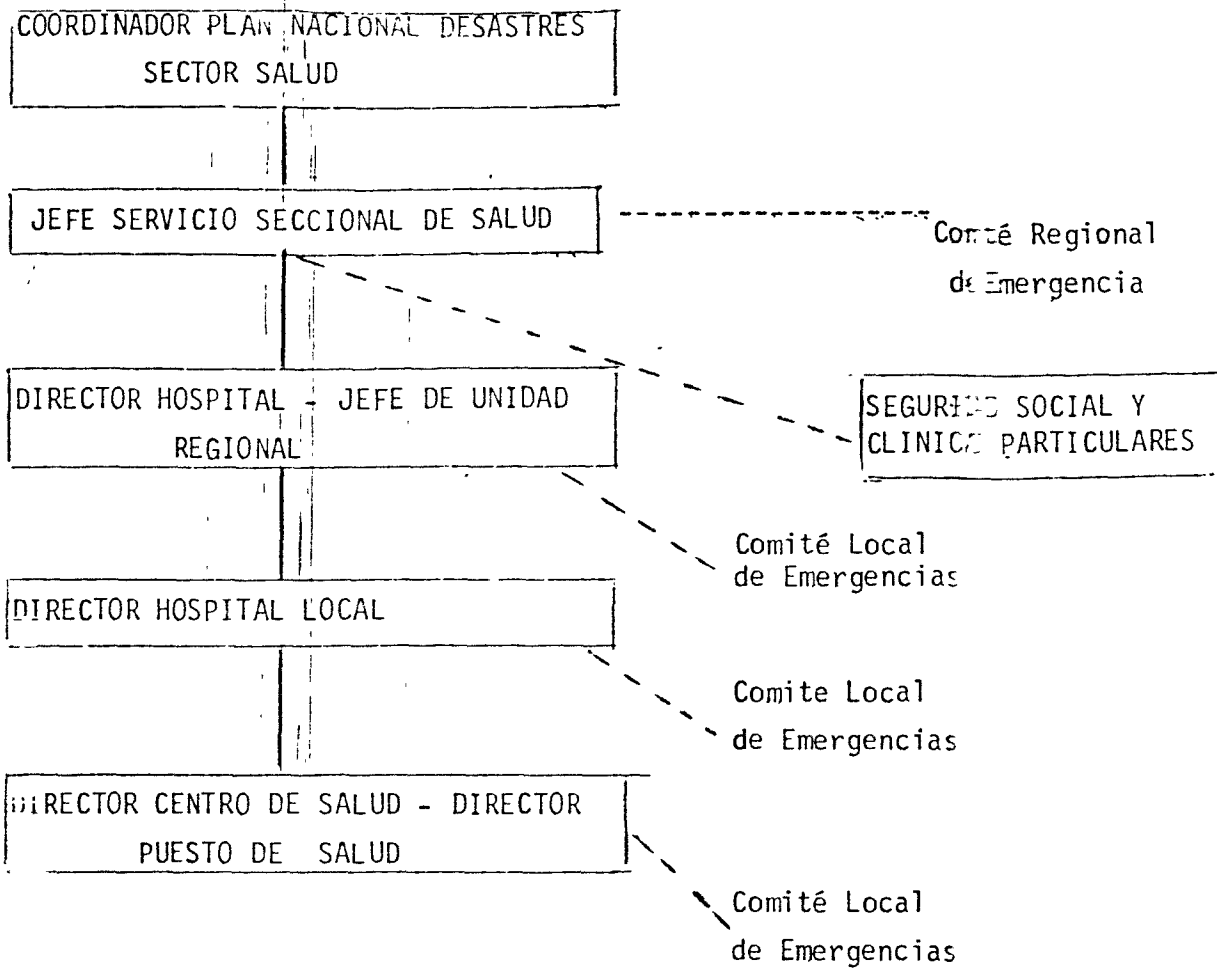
COORDINADOR PLAN NACIONAL DESASTRES
SECTOR SALUD

JEFE SERVICIO SECCIONAL DE SALUD

Comité Regional de Emergencia

DIRECTOR HOSPITAL - JEFE DE UNIDAD REGIONAL

SEGURO SOCIAL Y CLINICAS PARTICULARES

Comité Local de Emergencias

DIRECTOR HOSPITAL LOCAL

Comite Local de Emergencias

DIRECTOR CENTRO DE SALUD - DIRECTOR PUESTO DE SALUD

Comité Local de Emergencias